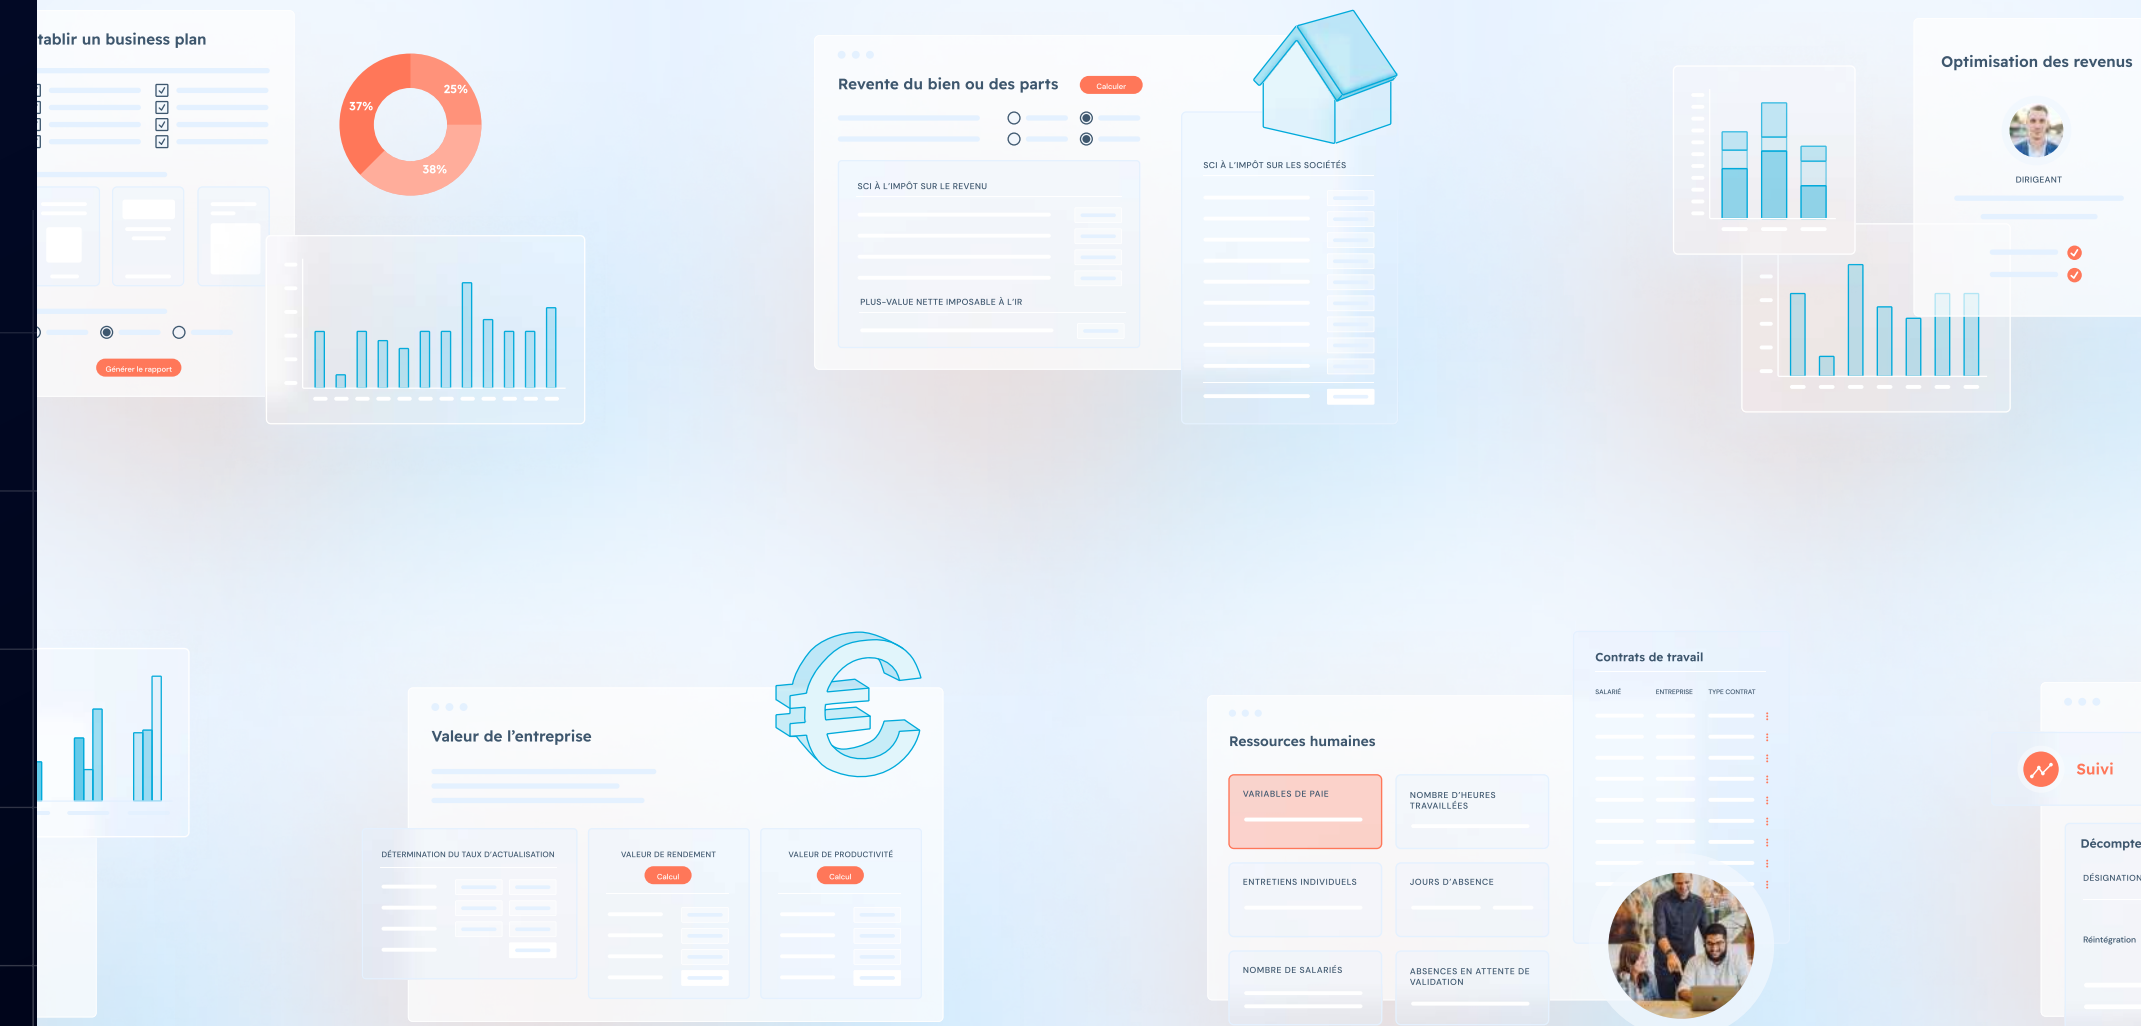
tablir un business plan

37%
25%
38%

Générer le rapport

Revente du bien ou des parts
Calculer

SCI À L'IMPÔT SUR LE REVENU

PLUS-VALUE NETTE IMPOSABLE À L'IR

SCI À L'IMPÔT SUR LES SOCIÉTÉS

Optimisation des revenus

DIRIGEANT

Valeur de l'entreprise

DÉTERMINATION DU TAUX D'ACTUALISATION

VALEUR DE RENDEMENT
Calcul

VALEUR DE PRODUCTIVITÉ
Calcul

Contrats de travail
SALARIÉ
ENTREPRISE
TYPE CONTRAT

Ressources humaines

VARIABLES DE PAIE
NOMBRE D'HEURES TRAVAILLÉES
ENTRETIENS INDIVIDUELS
JOURS D'ABSENCE
NOMBRE DE SALARIÉS
ABSENCES EN ATTENTE DE VALIDATION

Suivi

Décompte
DÉSIGNATION
Réintégration